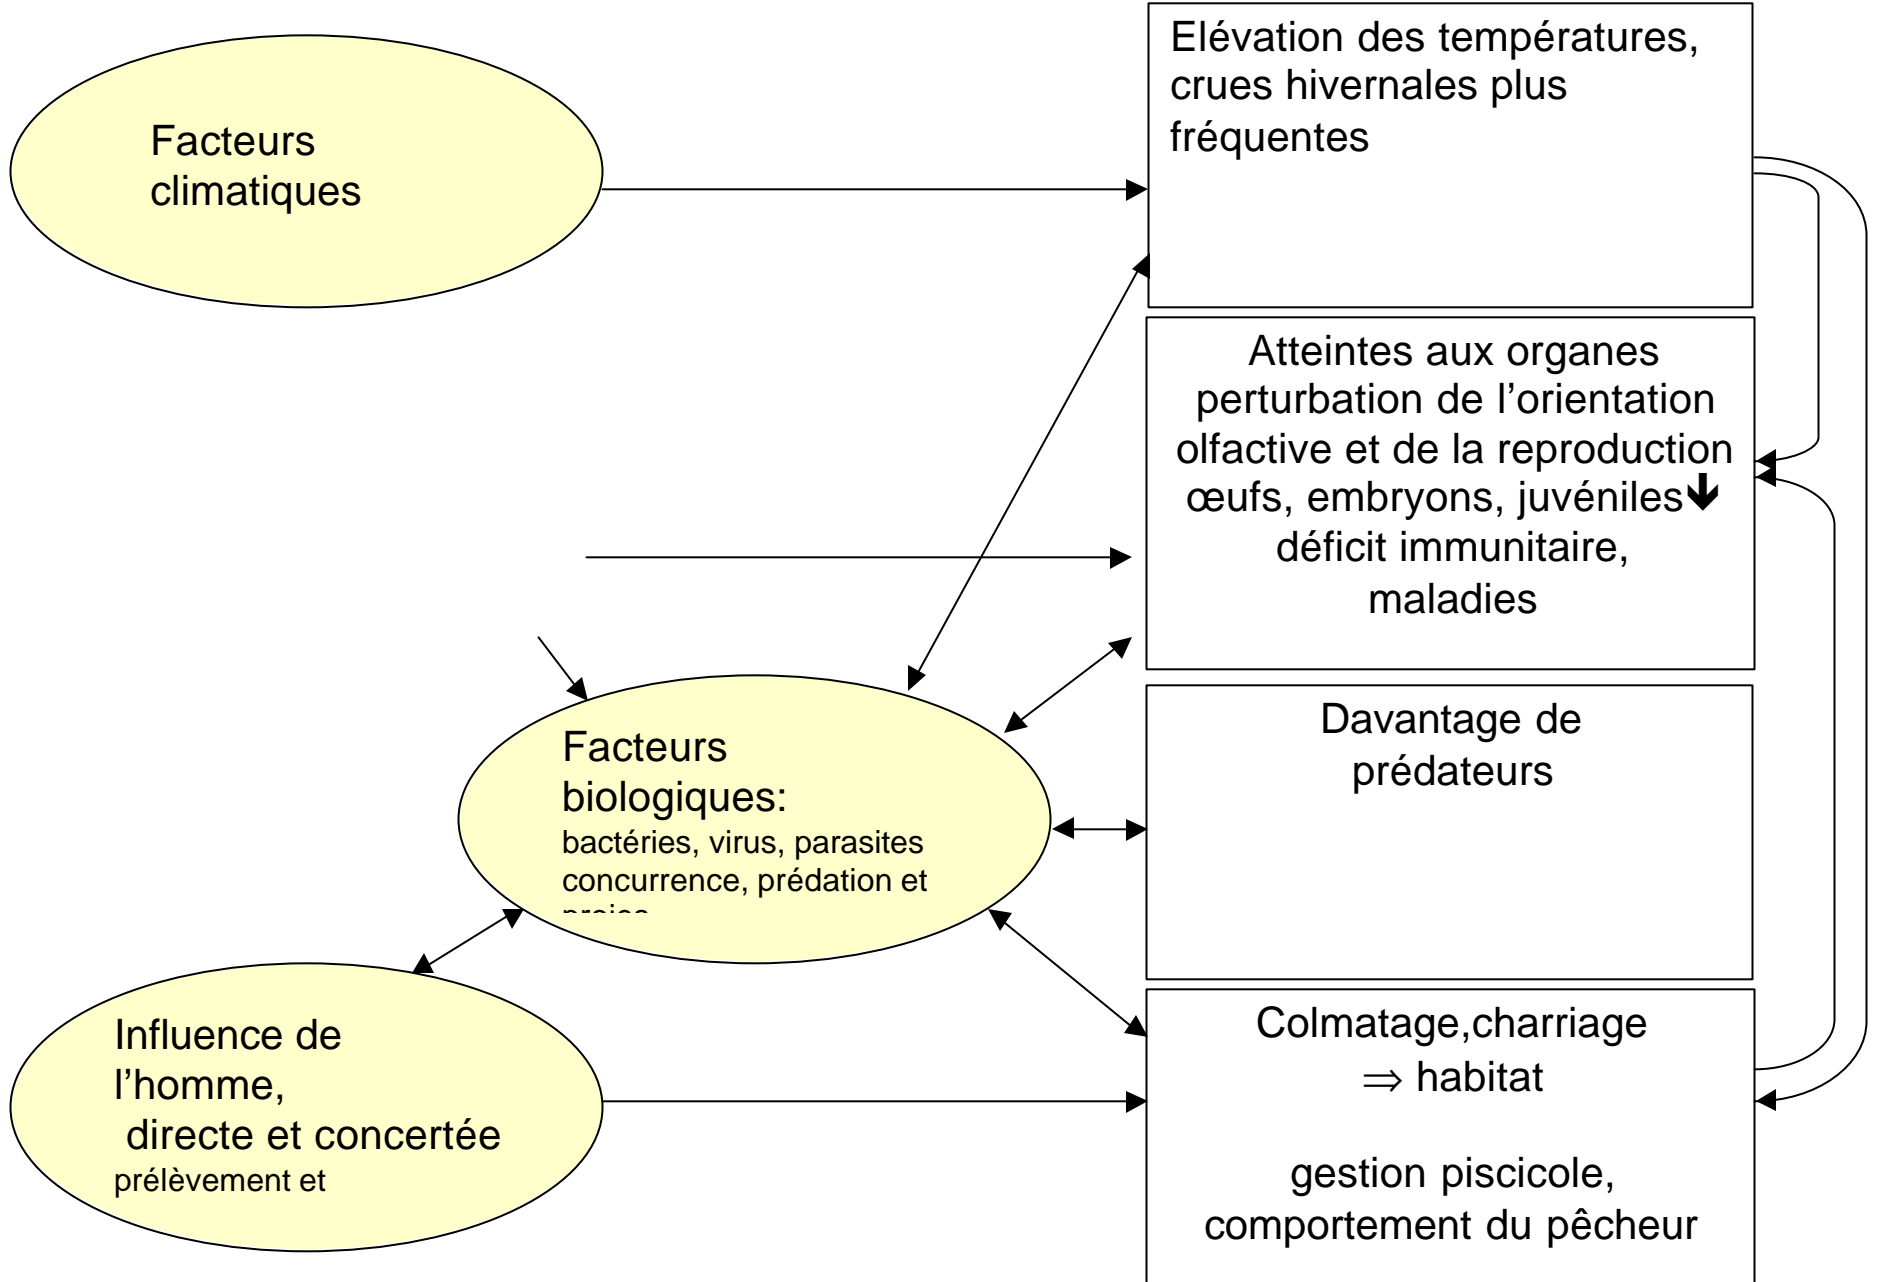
Facteurs climatiques

Elévation des températures, crues hivernales plus fréquentes

Atteintes aux organes perturbation de l'orientation olfactive et de la reproduction œufs, embryons, juvéniles↓ déficit immunitaire, maladies

Facteurs biologiques:
bactéries, virus, parasites concurrence, prédation et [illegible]

Davantage de prédateurs

Influence de l'homme,
directe et concertée
prélèvement et

Colmatage,charriage
$\Rightarrow$ habitat

gestion piscicole, comportement du pêcheur